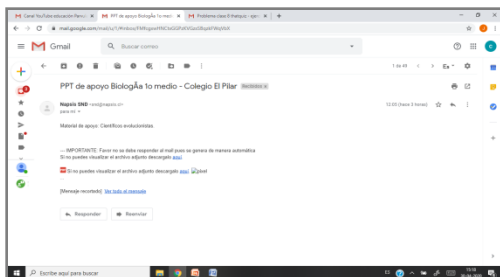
Canal YouTube educación Parvu × | PPT de apoyo BiologÃa 1o medi × | Problema clase 8 thatquiz - ejerc × | +

mail.google.com/mail/u/1/#inbox/FMfcgxwHNCbtQXFdGKGwGBqzbFWqVtlX

Gmail | Buscar correo

1 de 49

PPT de apoyo BiologÃa 1o medio - Colegio El Pilar | Recibidos ×

Napsis SNE <sne@napsis.cl>
para mí

12:00 (hace 3 horas)

Material de apoyo: Científicos evolucionistas

--- IMPORTANTE: Favor no se debe responder al mail pues se genera de manera automática
Si no puedes visualizar el archivo adjunto descargalo aquí

Si no puedes visualizar el archivo adjunto descargalo aquí [pixel]

[Mensaje recortado] Ver todo el mensaje

Responder | Reenviar

Escribe aquí para buscar

19:08
20-04-2020